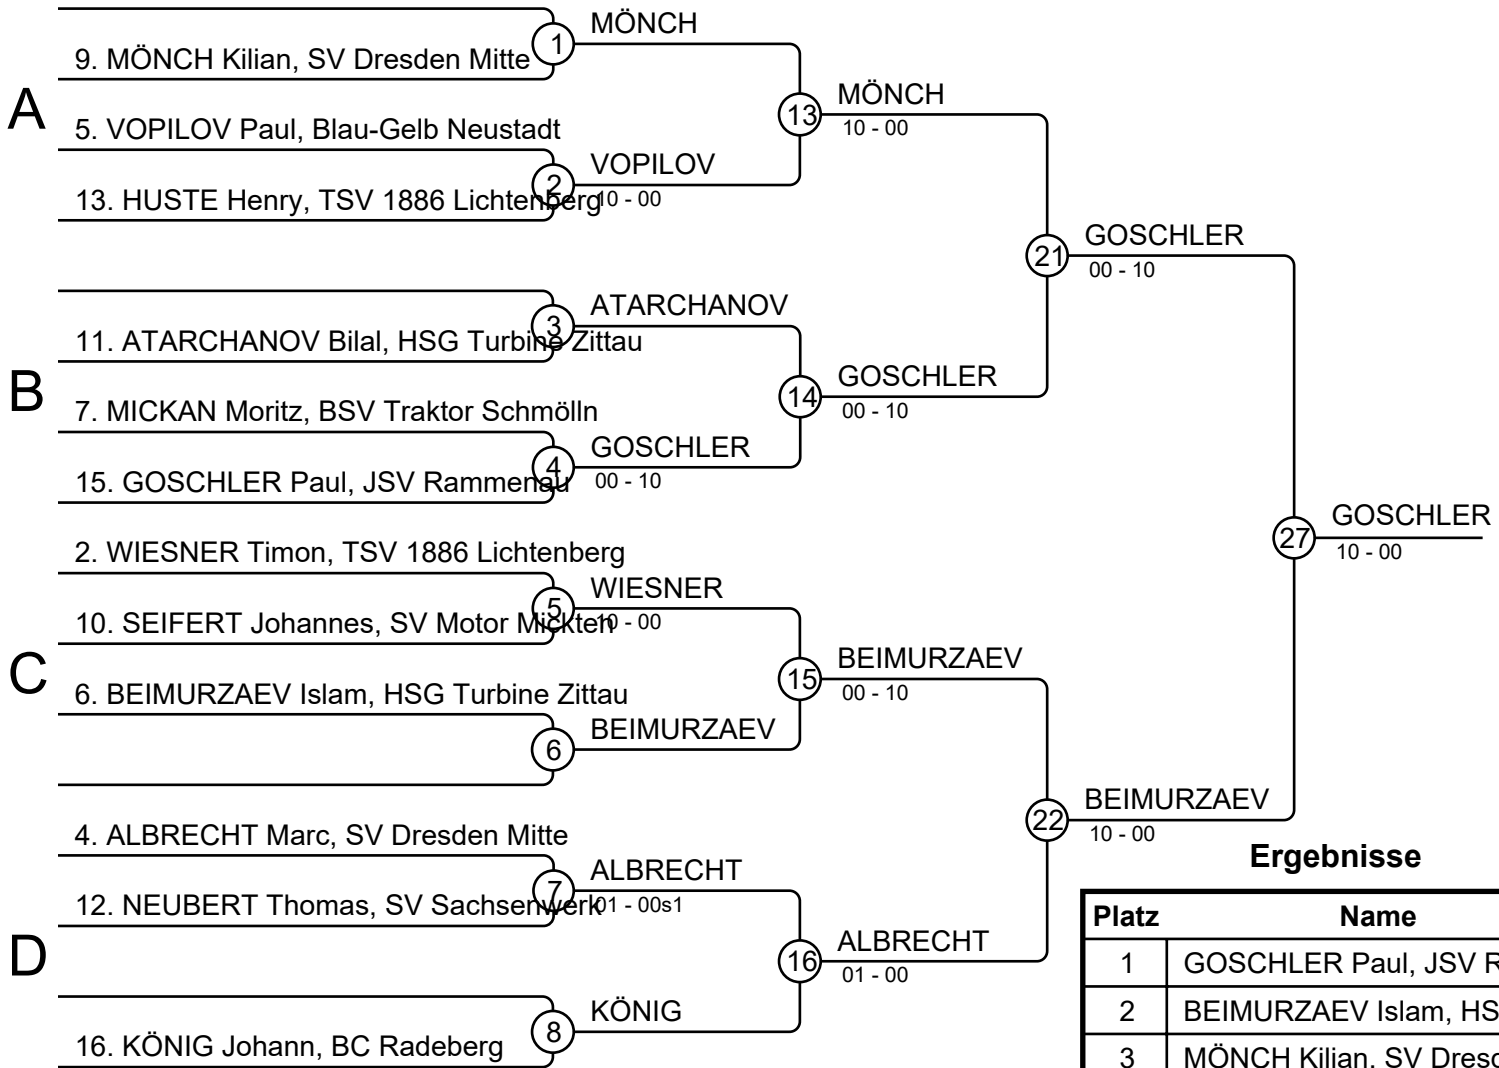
A

9. MÖNCH Kilian, SV Dresden Mitte
1
MÖNCH

5. VOPILOV Paul, Blau-Gelb Neustadt
13. HUSTE Henry, TSV 1886 Lichtenberg
2
VOPILOV
10 - 00

13
MÖNCH
10 - 00

B

11. ATARCHANOV Bilal, HSG Turbine Zittau
3
ATARCHANOV

7. MICKAN Moritz, BSV Traktor Schmölln
15. GOSCHLER Paul, JSV Rammenau
4
GOSCHLER
00 - 10

14
GOSCHLER
00 - 10

21
GOSCHLER
00 - 10

C

2. WIESNER Timon, TSV 1886 Lichtenberg
10. SEIFERT Johannes, SV Motor Mickten
5
WIESNER
10 - 00

6. BEIMURZAEV Islam, HSG Turbine Zittau
6
BEIMURZAEV

15
BEIMURZAEV
00 - 10

D

4. ALBRECHT Marc, SV Dresden Mitte
12. NEUBERT Thomas, SV Sachsenwerk
7
ALBRECHT
01 - 00s1

16. KÖNIG Johann, BC Radeberg
8
KÖNIG

16
ALBRECHT
01 - 00

22
BEIMURZAEV
10 - 00

27
GOSCHLER
10 - 00

Ergebnisse

| Platz | Name |
|---|---|
| 1 | GOSCHLER Paul, JSV R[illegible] |
| 2 | BEIMURZAEV Islam, HS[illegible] |
| 3 | MÖNCH Kilian, SV Dres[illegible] |